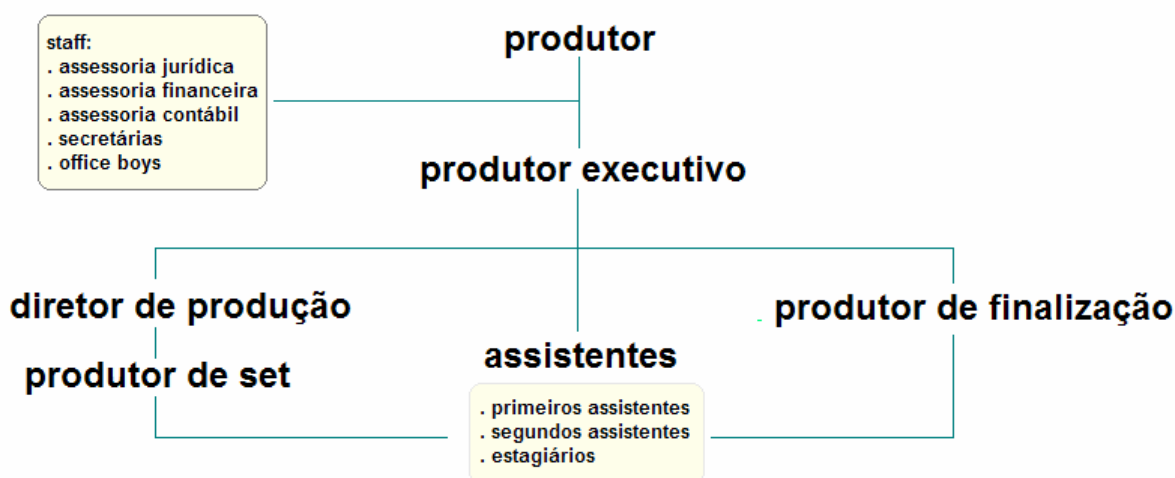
staff:
. assessoria jurídica
. assessoria financeira
. assessoria contábil
. secretárias
. office boys

produtor

produtor executivo

diretor de produção

produtor de set

assistentes

. primeiros assistentes
. segundos assistentes
. estagiários

produtor de finalização